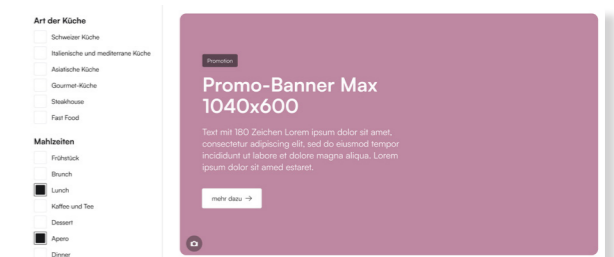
Art der Küche

Schweizer Küche

Italienische und mediterrane Küche

Asiatische Küche

Gourmet-Küche

Steakhouse

Fast Food

Mahlzeiten

Frühstück

Brunch

Lunch

Kaffee und Tee

Dessert

Apero

Dinner

Promotion

Promo-Banner Max 1040x600

Text mit 180 Zeichen Lorem ipsum dolor sit amet, consectetur adipiscing elit, sed do eiusmod tempor incididunt ut labore et dolore magna aliqua. Lorem ipsum dolor sit amed estaret.

mehr dazu →